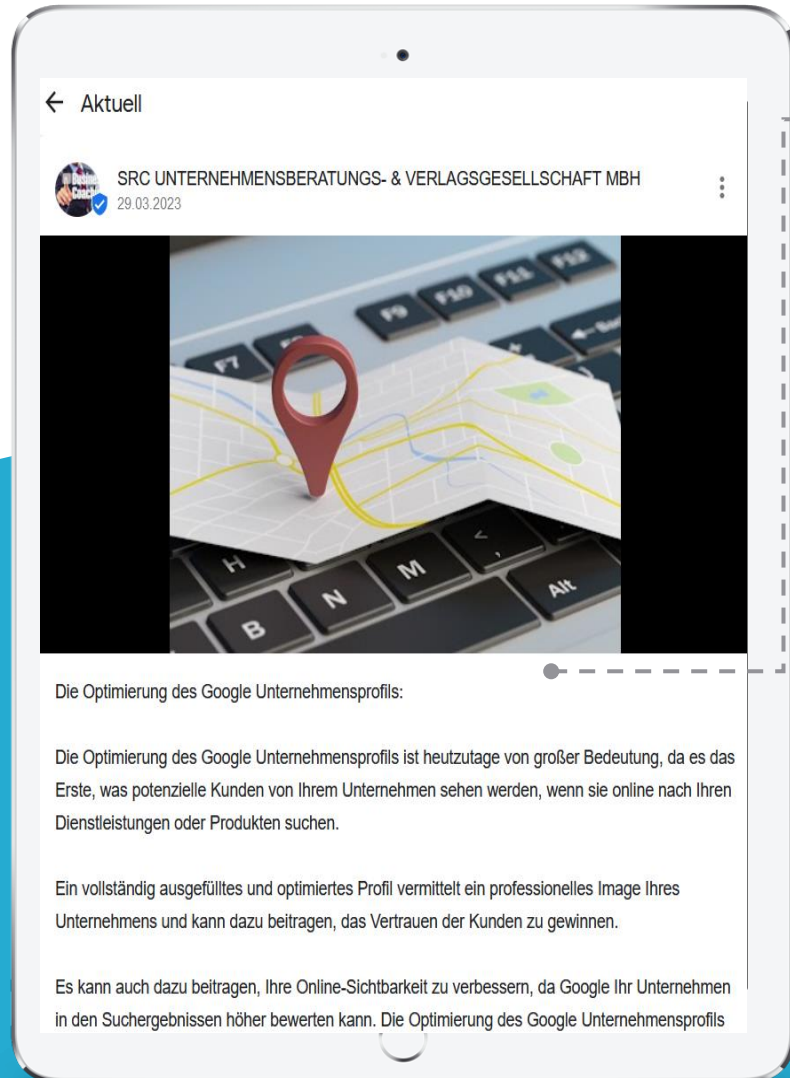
← Aktuell

SRC UNTERNEHMENSBERATUNGS- & VERLAGSGESELLSCHAFT MBH
29.03.2023

F7
F9
F10
F11
F12
H
N
M
B
Alt

Die Optimierung des Google Unternehmensprofils:

Die Optimierung des Google Unternehmensprofils ist heutzutage von großer Bedeutung, da es das Erste, was potenzielle Kunden von Ihrem Unternehmen sehen werden, wenn sie online nach Ihren Dienstleistungen oder Produkten suchen.

Ein vollständig ausgefülltes und optimiertes Profil vermittelt ein professionelles Image Ihres Unternehmens und kann dazu beitragen, das Vertrauen der Kunden zu gewinnen.

Es kann auch dazu beitragen, Ihre Online-Sichtbarkeit zu verbessern, da Google Ihr Unternehmen in den Suchergebnissen höher bewerten kann. Die Optimierung des Google Unternehmensprofils